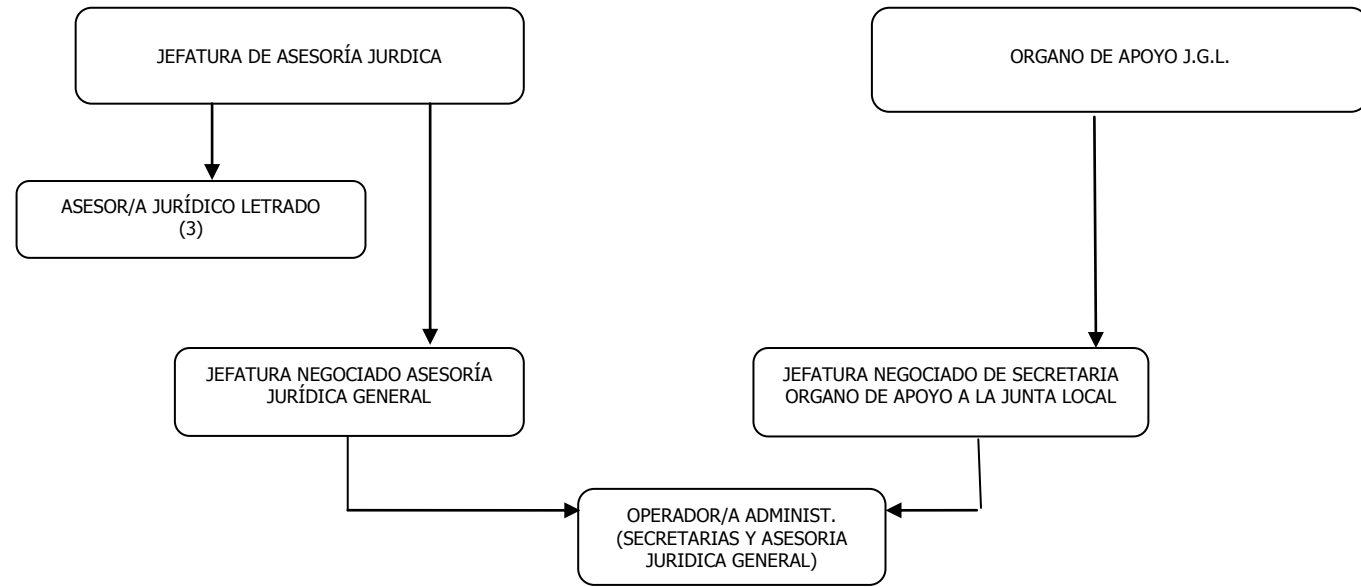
JEFATURA DE ASESORÍA JURDICA

ORGANO DE APOYO J.G.L.

ASESOR/A JURÍDICO LETRADO (3)

JEFATURA NEGOCIADO ASESORÍA JURÍDICA GENERAL

JEFATURA NEGOCIADO DE SECRETARIA ORGANO DE APOYO A LA JUNTA LOCAL

OPERADOR/A ADMINIST. (SECRETARIAS Y ASESORIA JURIDICA GENERAL)